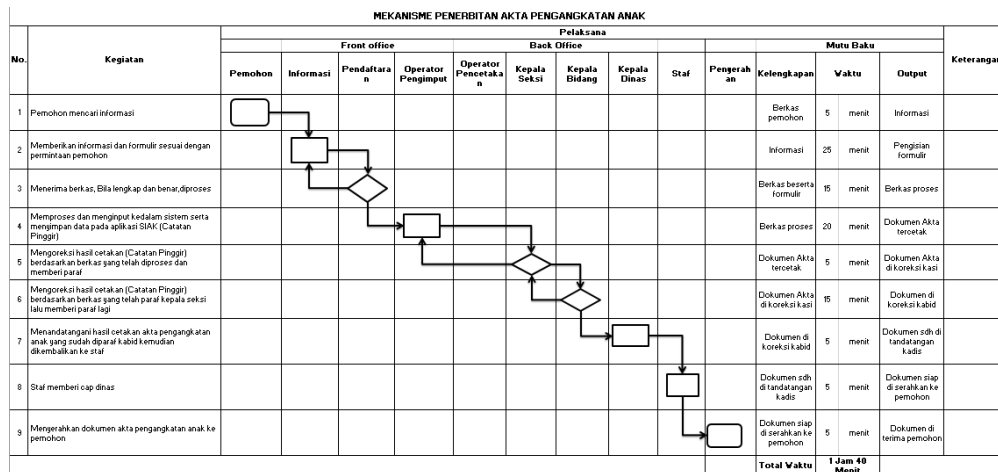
MEKANISME PENERBITAN AKTA PENGANGKATAN ANAK

| No. | Kegiatan | Pemohon | Informasi | Pendaftaran | Operator Pengimput | Operator Pencetakan | Kepala Seksi | Kepala Bidang | Kepala Dinas | Staf | Pengerahan | Kelengkapan | Waktu | | Output | Keterangan |
|---|---|---|---|---|---|---|---|---|---|---|---|---|---|---|---|---|
| | | Pelaksana | | | | | | | | | | Mutu Baku | | | | |
| | | Front office | | | | Back Office | | | | | | | | | | |
| 1 | Pemohon mencari informasi | | | | | | | | | | | Berkas pemohon | 5 | menit | Informasi | |
| 2 | Memberikan informasi dan formulir sesuai dengan permintaan pemohon | | | | | | | | | | | Informasi | 25 | menit | Pengisian formulir | |
| 3 | Menerima berkas, Bila lengkap dan benar,diproses | | | | | | | | | | | Berkas beserta formulir | 15 | menit | Berkas proses | |
| 4 | Memproses dan menginput kedalam sistem serta mengimpan data pada aplikasi SIAK (Catatan Pinggir) | | | | | | | | | | | Berkas proses | 20 | menit | Dokumen Akta tercetak | |
| 5 | Mengoreksi hasil cetakan (Catatan Pinggir) berdasarkan berkas yang telah diproses dan memberi paraf | | | | | | | | | | | Dokumen Akta tercetak | 5 | menit | Dokumen Akta di koreksi kasi | |
| 6 | Mengoreksi hasil cetakan (Catatan Pinggir) berdasarkan berkas yang telah paraf kepala seksi lalu memberi paraf lagi | | | | | | | | | | | Dokumen Akta di koreksi kasi | 15 | menit | Dokumen di koreksi kabid | |
| 7 | Menandatangani hasil cetakan akta pengangkatan anak yang sudah diparaf kabid kemudian dikembalikan ke staf | | | | | | | | | | | Dokumen di koreksi kabid | 5 | menit | Dokumen sdh di tandatangan kadis | |
| 8 | Staf memberi cap dinas | | | | | | | | | | | Dokumen sdh di tandatangan kadis | 5 | menit | Dokumen siap di serahkan ke pemohon | |
| 9 | Menyerahkan dokumen akta pengangkatan anak ke pemohon | | | | | | | | | | | Dokumen siap di serahkan ke pemohon | 5 | menit | Dokumen di terima pemohon | |
| | | | | | | | | | | | | Total Waktu | 1 Jam 40 Menit | | | |